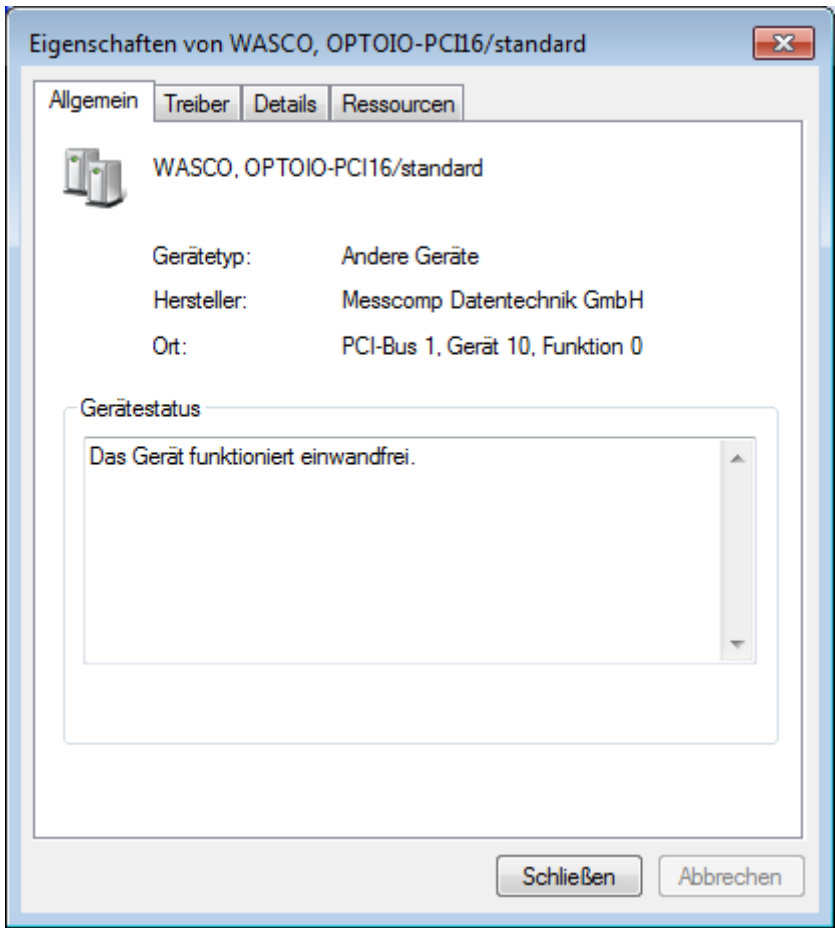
Eigenschaften von WASCO, OPTOIO-PCI16/standard

Allgemein | Treiber | Details | Ressourcen

WASCO, OPTOIO-PCI16/standard

| | |
|---|---|
| Gerätetyp: | Andere Geräte |
| Hersteller: | Messcomp Datentechnik GmbH |
| Ort: | PCI-Bus 1, Gerät 10, Funktion 0 |

Gerätestatus

Das Gerät funktioniert einwandfrei.

Schließen

Abbrechen